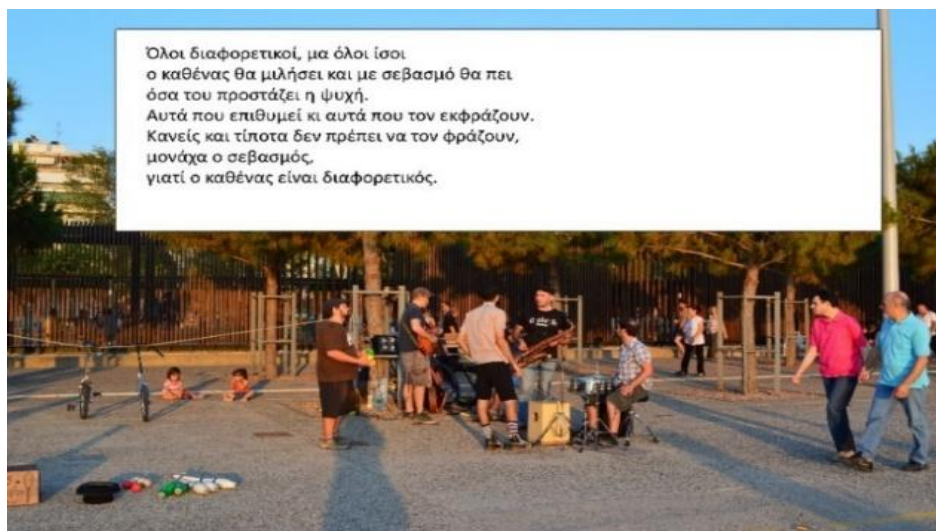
Όλοι διαφορετικοί, μα όλοι ίσοι
ο καθένας θα μιλήσει και με σεβασμό θα πει
όσα του προστάζει η ψυχή.
Αυτά που επιθυμεί κι αυτά που τον εκφράζουν.
Κανείς και τίποτα δεν πρέπει να τον φράζουν,
μονάχα ο σεβασμός,
γιατί ο καθένας είναι διαφορετικός.